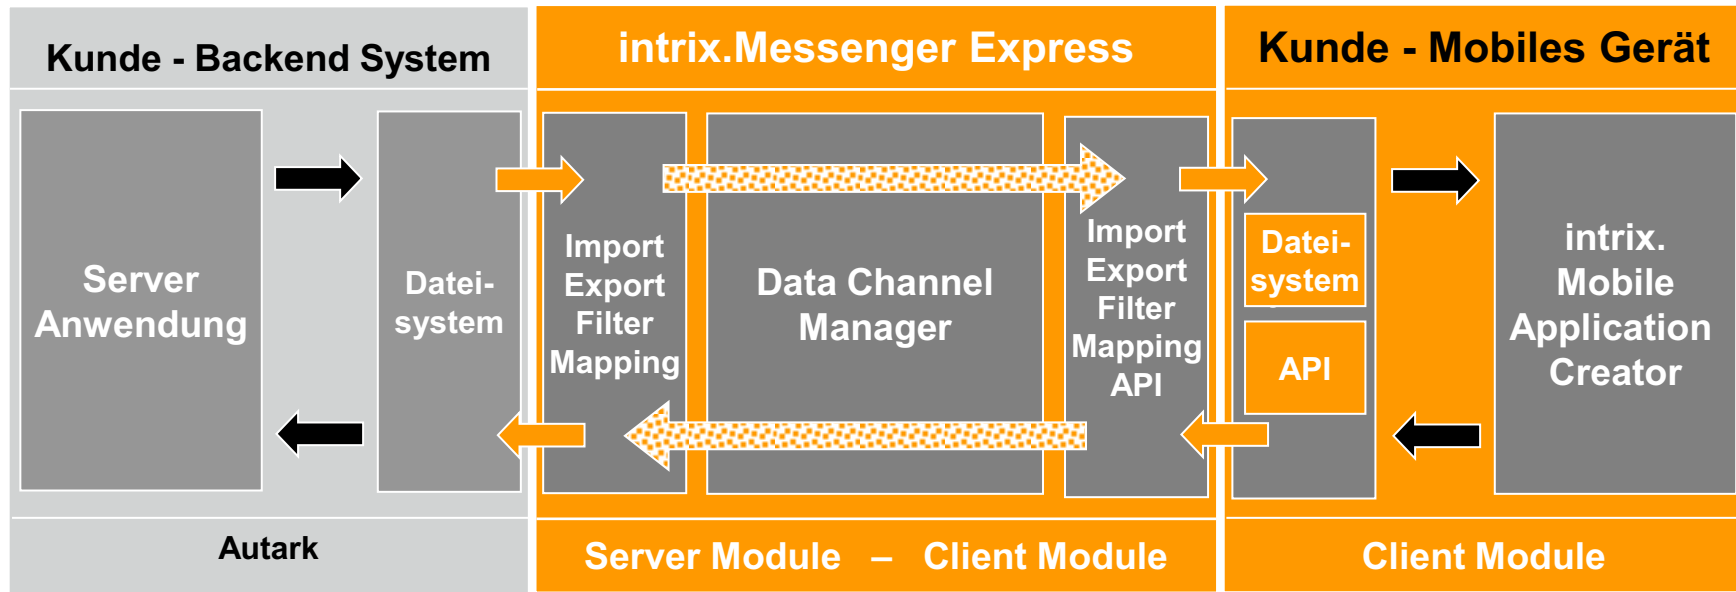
Kunde - Backend System

intrix.Messenger Express

Kunde - Mobiles Gerät

Server Anwendung

Datei-system

Import Export Filter Mapping

Data Channel Manager

Import Export Filter Mapping API

Datei-system

API

intrix. Mobile Application Creator

Autark

Server Module – Client Module

Client Module